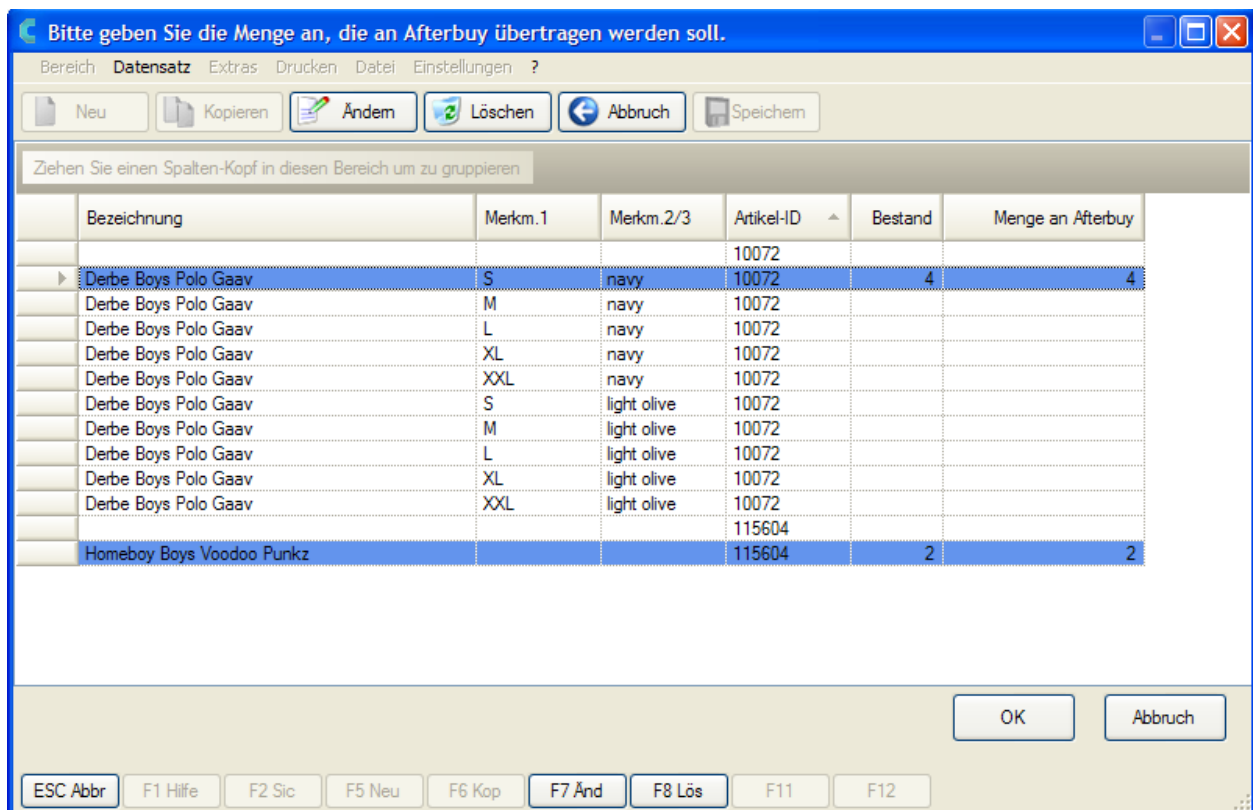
Bitte geben Sie die Menge an, die an Afterbuy übertragen werden soll.

Bereich Datensatz Extras Drucken Datei Einstellungen ?

Neu Kopieren Ändern Löschen Abbruch Speichern

Ziehen Sie einen Spalten-Kopf in diesen Bereich um zu gruppieren

| Bezeichnung | Merkm.1 | Merkm.2/3 | Artikel-ID | Bestand | Menge an Afterbuy |
|---|---|---|---|---|---|
| | | | 10072 | | |
| Derbe Boys Polo Gaav | S | navy | 10072 | 4 | 4 |
| Derbe Boys Polo Gaav | M | navy | 10072 | | |
| Derbe Boys Polo Gaav | L | navy | 10072 | | |
| Derbe Boys Polo Gaav | XL | navy | 10072 | | |
| Derbe Boys Polo Gaav | XXL | navy | 10072 | | |
| Derbe Boys Polo Gaav | S | light olive | 10072 | | |
| Derbe Boys Polo Gaav | M | light olive | 10072 | | |
| Derbe Boys Polo Gaav | L | light olive | 10072 | | |
| Derbe Boys Polo Gaav | XL | light olive | 10072 | | |
| Derbe Boys Polo Gaav | XXL | light olive | 10072 | | |
| | | | 115604 | | |
| Homeboy Boys Voodoo Punkz | | | 115604 | 2 | 2 |

OK Abbruch

ESC Abbr F1 Hilfe F2 Sic F5 Neu F6 Kop F7 Änd F8 Lös F11 F12